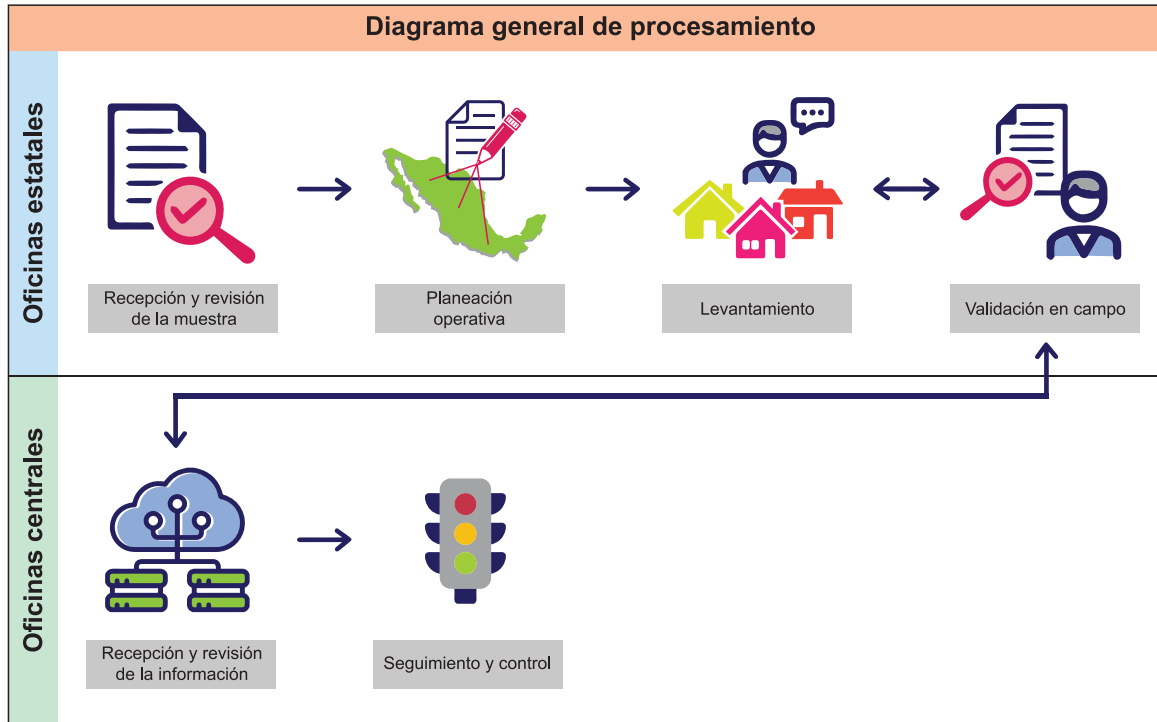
Diagrama general de procesamiento

Oficinas estatales

Recepción y revisión de la muestra

Planeación operativa

Levantamiento

Validación en campo

Oficinas centrales

Recepción y revisión de la información

Seguimiento y control